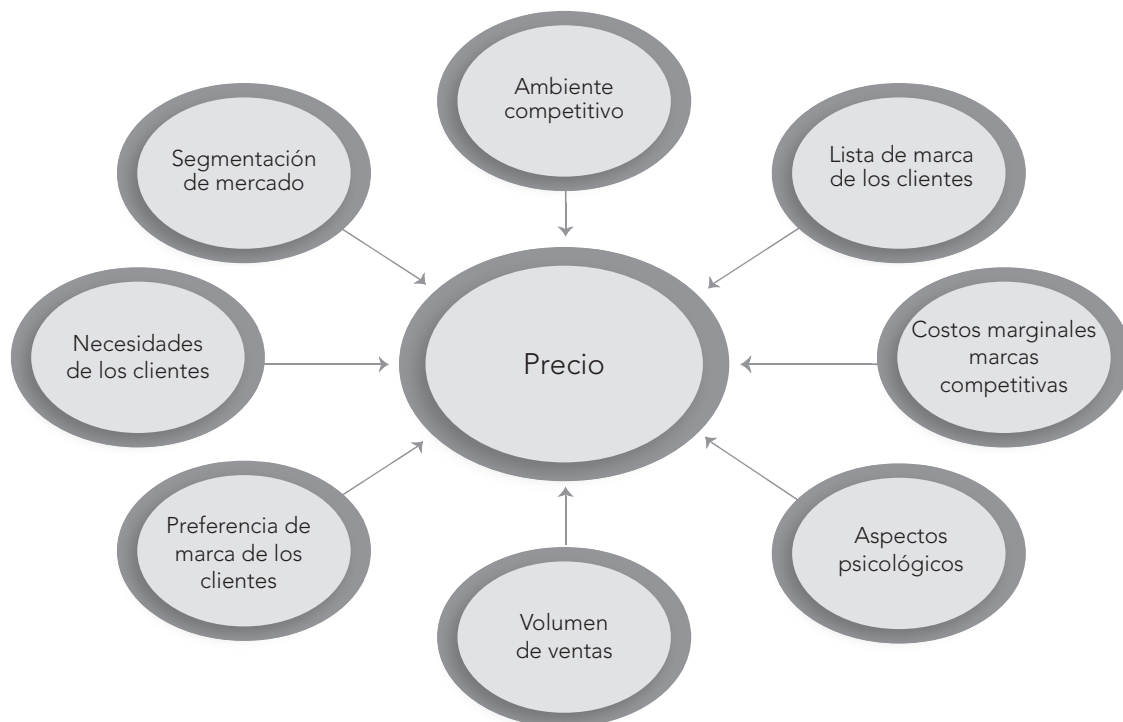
Ambiente competitivo

Segmentación de mercado

Lista de marca de los clientes

Necesidades de los clientes

Precio

Costos marginales marcas competitivas

Preferencia de marca de los clientes

Aspectos psicológicos

Volumen de ventas